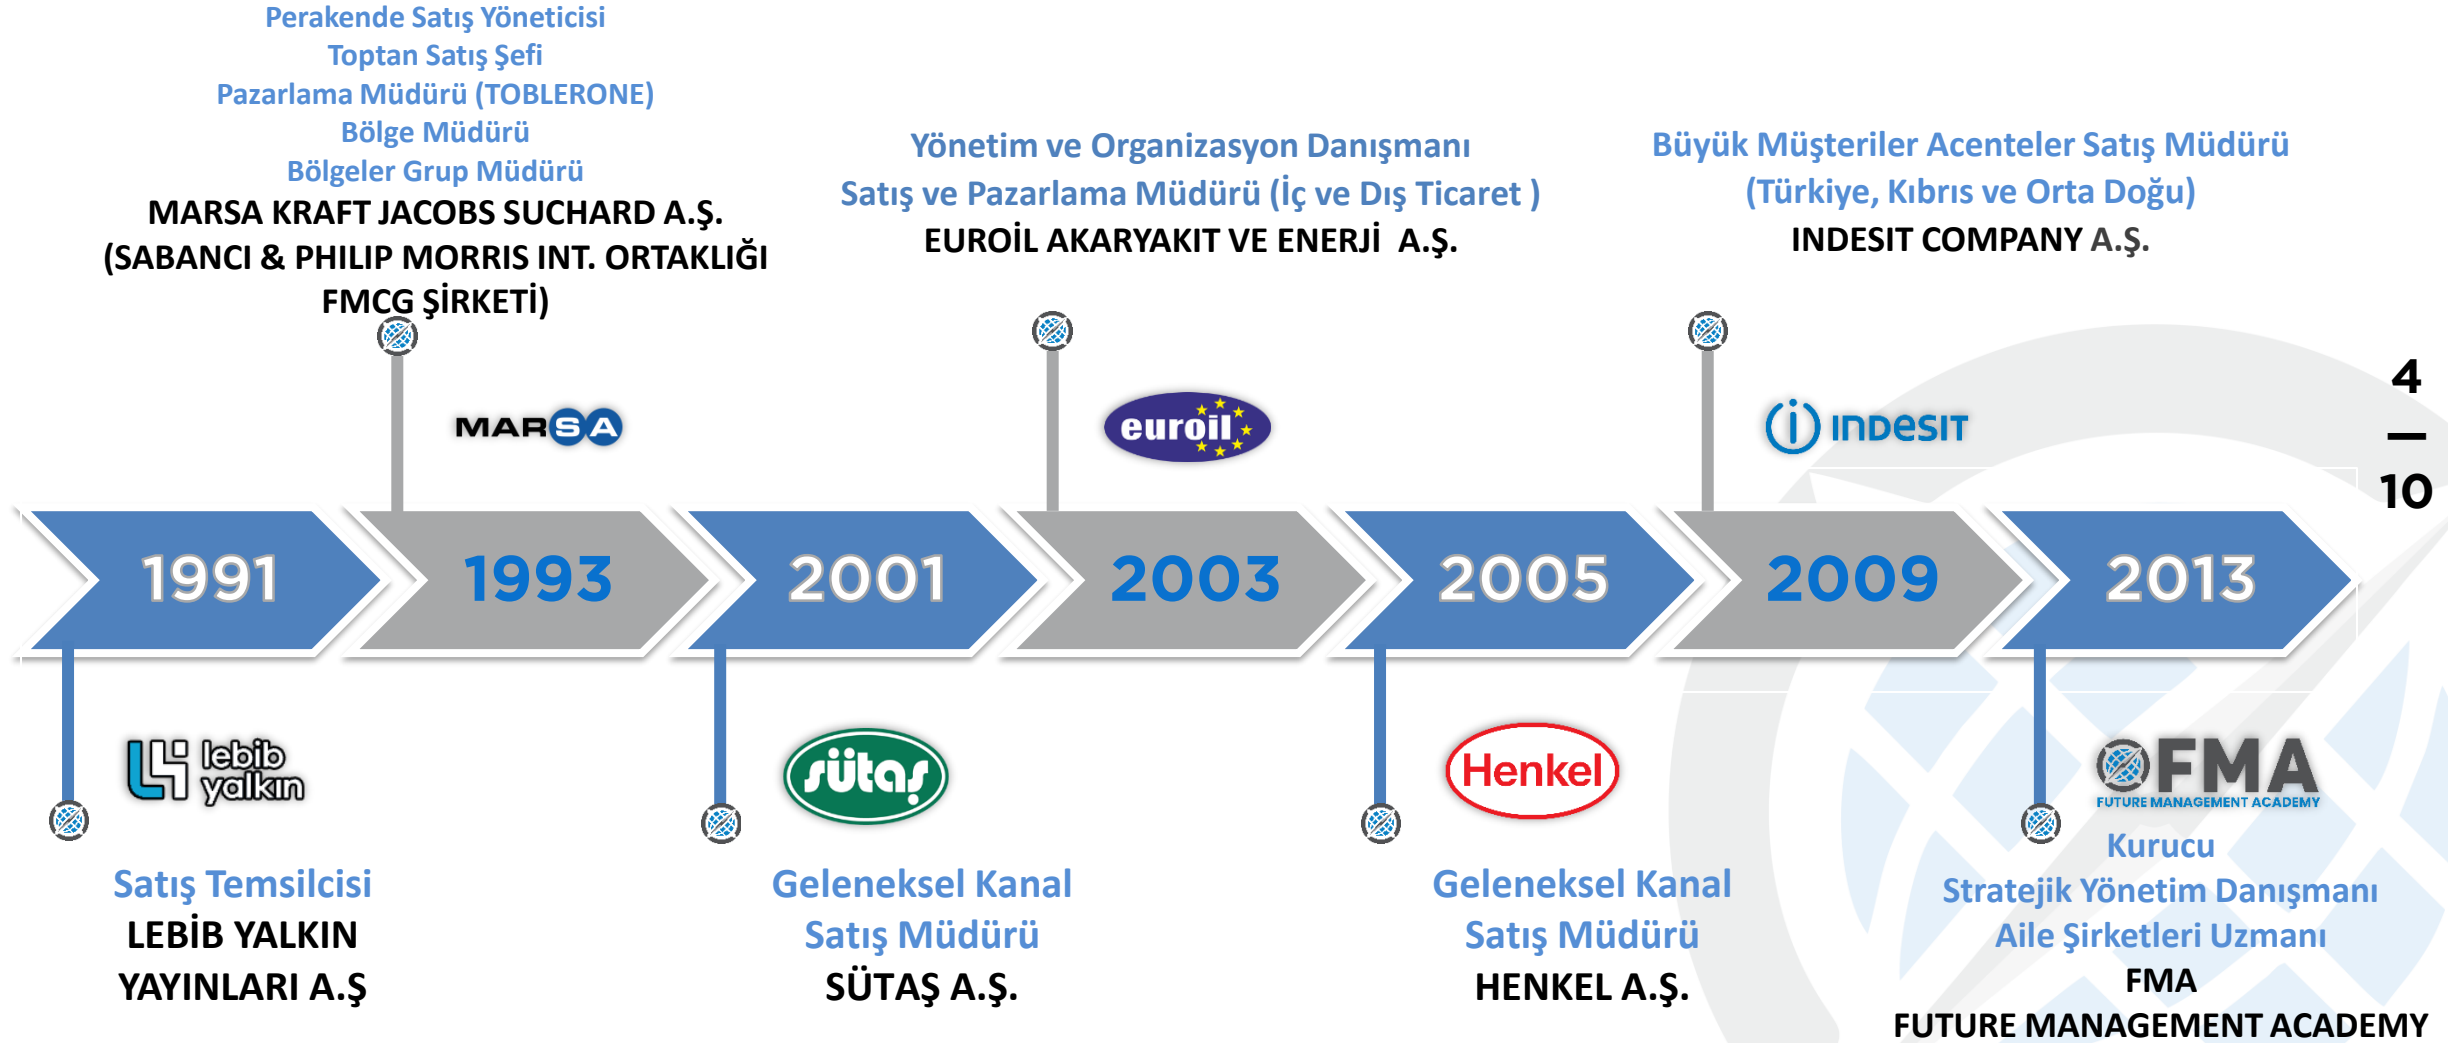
Perakende Satış Yöneticisi
Toptan Satış Şefi
Pazarlama Müdürü (TOBLERONE)
Bölge Müdürü
Bölgeler Grup Müdürü
MARSA KRAFT JACOBS SUCHARD A.Ş.
(SABANCI & PHILIP MORRIS INT. ORTAKLIĞI FMCG ŞİRKETİ)

Yönetim ve Organizasyon Danışmanı
Satış ve Pazarlama Müdürü (İç ve Dış Ticaret )
EUROİL AKARYAKIT VE ENERJİ A.Ş.

Büyük Müşteriler Acenteler Satış Müdürü
(Türkiye, Kıbrıs ve Orta Doğu)
INDESIT COMPANY A.Ş.

4
—
10

MARSA

euroil

INDESIT

1991 1993 2001 2003 2005 2009 2013

lebib yalkın

Satış Temsilcisi
LEBİB YALKIN YAYINLARI A.Ş

sütaş

Geleneksel Kanal
Satış Müdürü
SÜTAŞ A.Ş.

Henkel

Geleneksel Kanal
Satış Müdürü
HENKEL A.Ş.

FMA
FUTURE MANAGEMENT ACADEMY

Kurucu
Stratejik Yönetim Danışmanı
Aile Şirketleri Uzmanı
FMA
FUTURE MANAGEMENT ACADEMY